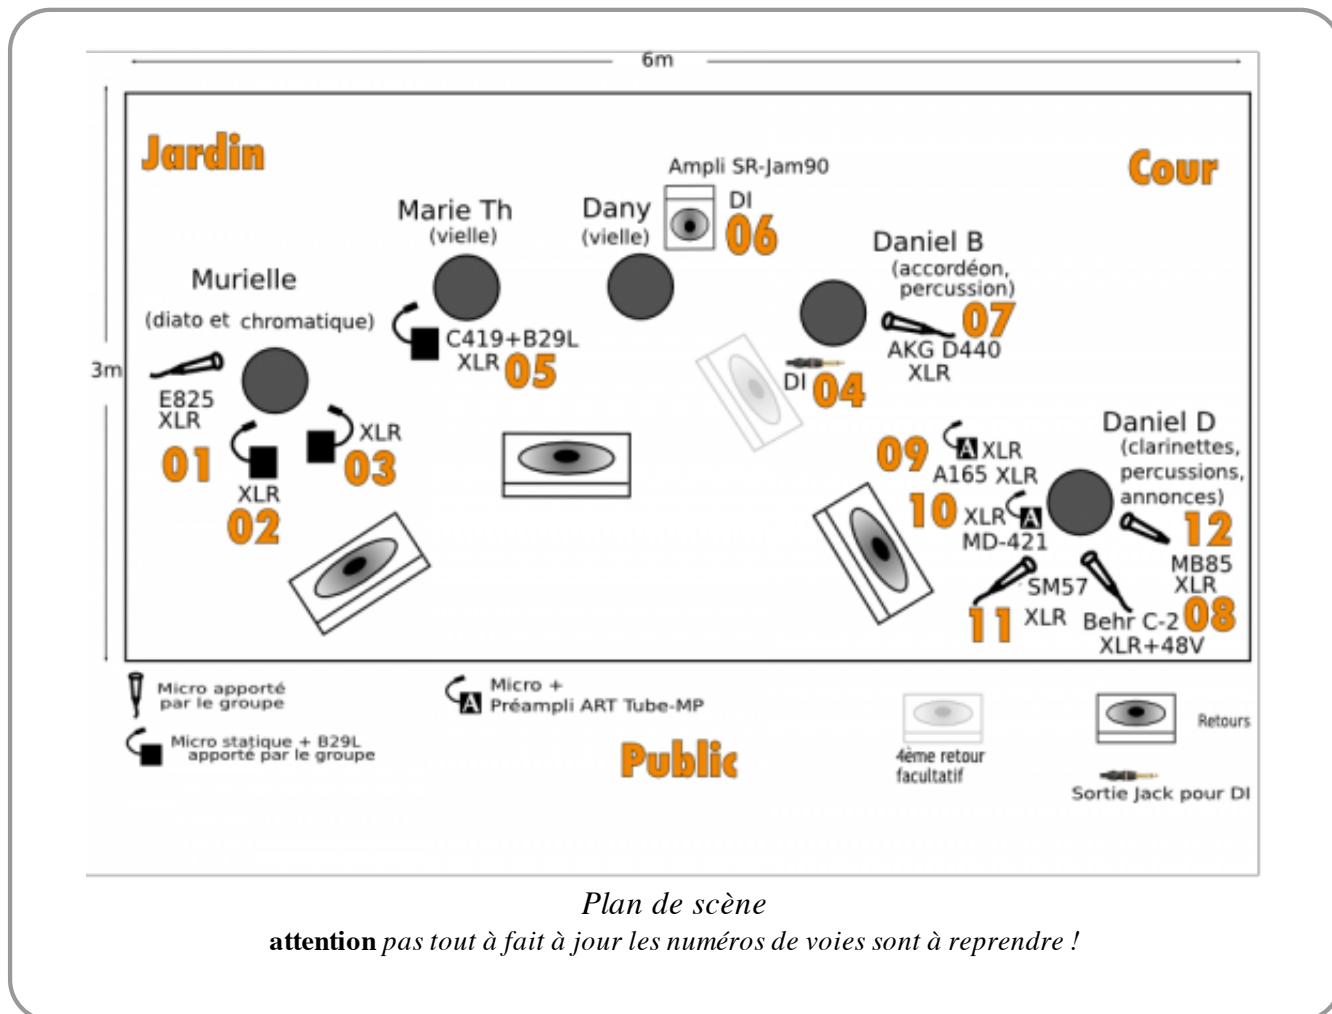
6m

3m

Jardin

Cour

Ampli SR-Jam90

Marie Th
(vielle)

Dany
(vielle)

DI
06

Daniel B
(accordéon, percussion)

Murielle
(diato et chromatique)

C419+B29L
XLR 05

07
AKG D440
XLR

E825
XLR

DI 04

XLR

01

03

XLR
02

Daniel D
(clarinettes, percussions, annonces)

09 XLR
A165 XLR

10 XLR
MD-421

12
MB85
XLR

SM57
XLR

11

Behr C-2
XLR+48V
08

Micro apporté par le groupe

Micro + Préampli ART Tube-MP

Micro statique + B29L apporté par le groupe

Public

4ème retour facultatif

Retours

Sortie Jack pour DI

Plan de scène

**attention** *pas tout à fait à jour les numéros de voies sont à reprendre !*